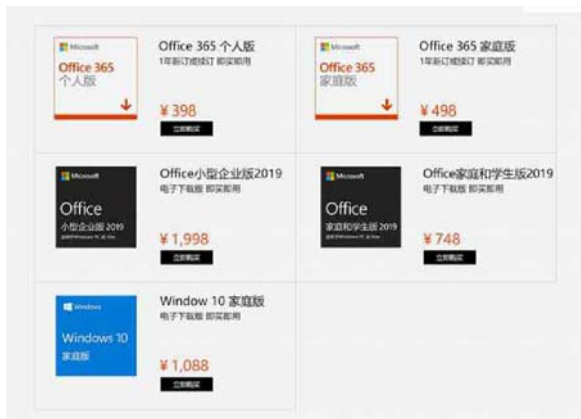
Microsoft
Office 365
个人版

Office 365 个人版
1年新订或续订 即买即用

¥ 398
立即购买

Microsoft
Office 365
家庭版

Office 365 家庭版
1年新订或续订 即买即用

¥ 498
立即购买

Microsoft
Office
小型企业版 2019
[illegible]

Office小型企业版2019
电子下载版 即买即用

¥ 1,998
立即购买

Microsoft
Office
家庭和学生版 2019
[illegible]

Office家庭和学生版2019
电子下载版 即买即用

¥ 748
立即购买

Windows
Windows 10
家庭版

Window 10 家庭版
电子下载版 即买即用

¥ 1,088
立即购买